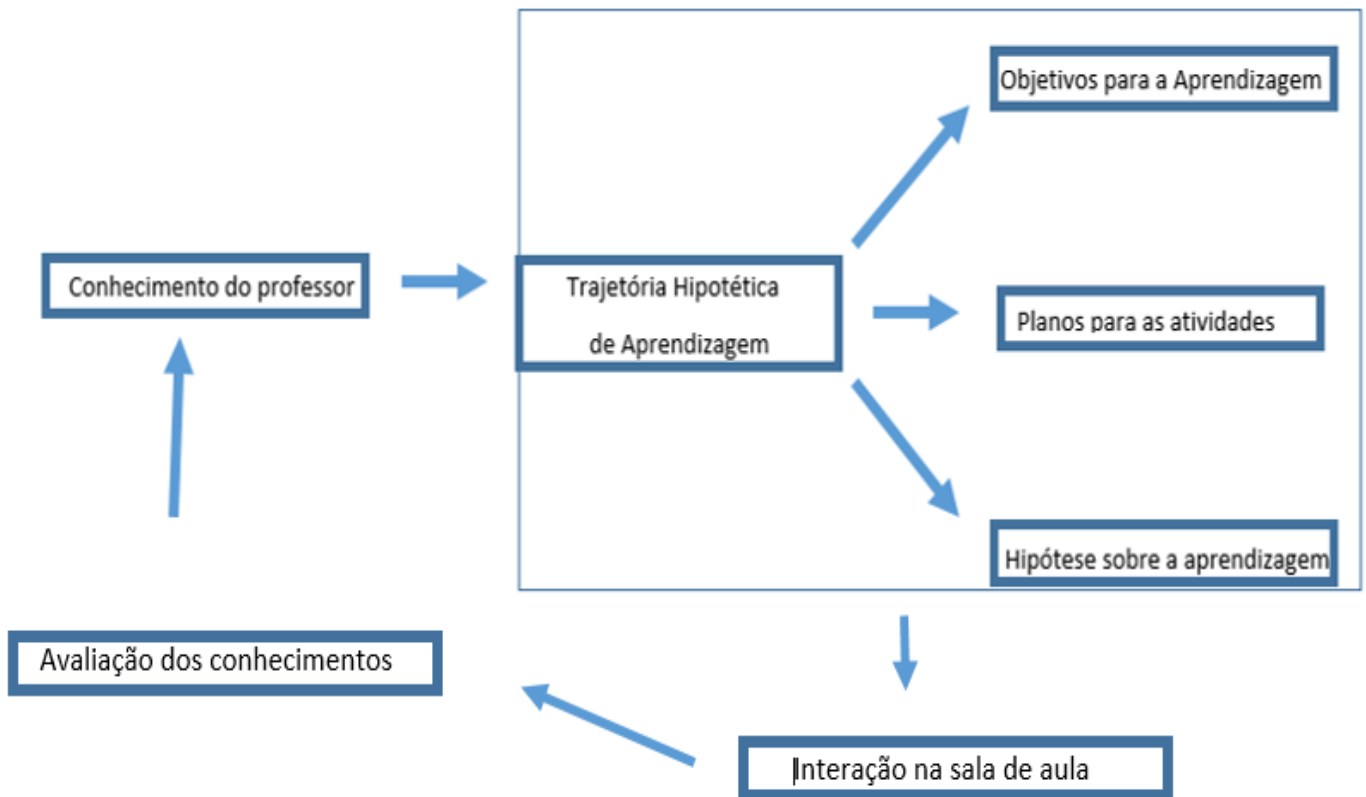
Conhecimento do professor

Trajetória Hipotética de Aprendizagem

Objetivos para a Aprendizagem

Planos para as atividades

Hipótese sobre a aprendizagem

Avaliação dos conhecimentos

Interação na sala de aula